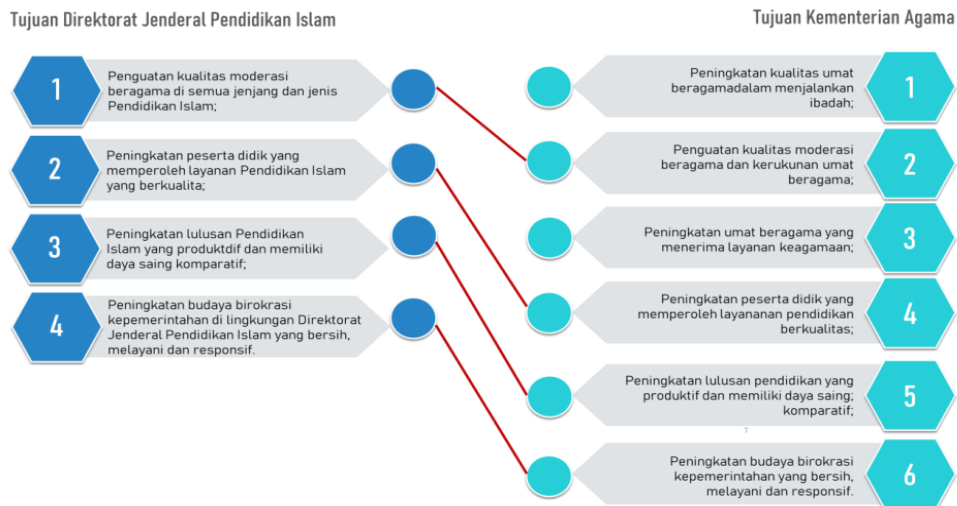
Tujuan Direktorat Jenderal Pendidikan Islam

1 Penguatan kualitas moderasi beragama di semua jenjang dan jenis Pendidikan Islam;

2 Peningkatan peserta didik yang memperoleh layanan Pendidikan Islam yang berkualita;

3 Peningkatan lulusan Pendidikan Islam yang produktdif dan memiliki daya saing komparatif;

4 Peningkatan budaya birokrasi kepemerintahan di lingkungan Direktorat Jenderal Pendidikan Islam yang bersih, melayani dan responsif.

Tujuan Kementerian Agama

Peningkatan kualitas umat beragamadalam menjalankan ibadah; 1

Penguatan kualitas moderasi beragama dan kerukunan umat beragama; 2

Peningkatan umat beragama yang menerima layanan keagamaan; 3

Peningkatan peserta didik yang memperoleh layananan pendidikan berkualitas; 4

Peningkatan lulusan pendidikan yang produktif dan memiliki daya saing; komparatif; 5

7

Peningkatan budaya birokrasi kepemerintahan yang bersih, melayani dan responsif. 6